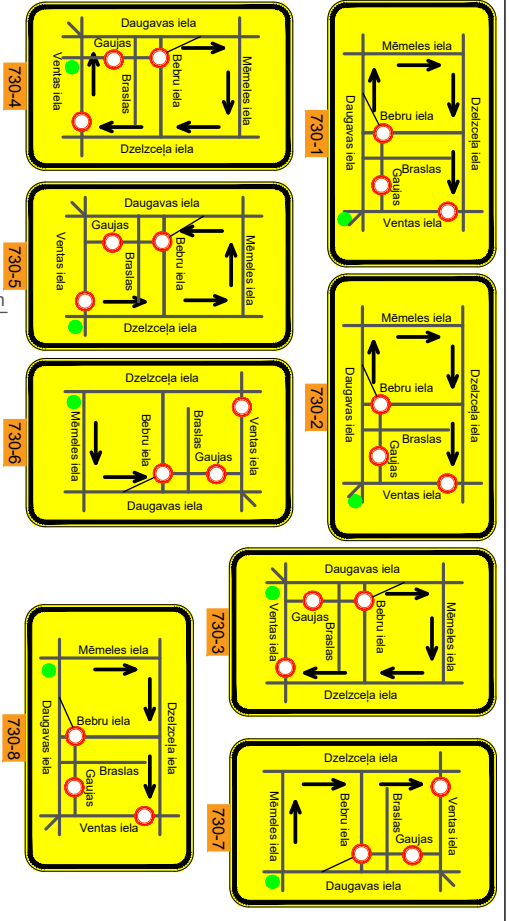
730-4
Daugavas iela
Gaujas
Bebru iela
Braslas
Ventas iela
Mēmeles iela
Dzelzceļa iela

730-1
Mēmeles iela
Bebru iela
Daugavas iela
Dzelzceļa iela
Braslas
Gaujas
Ventas iela

730-5
Daugavas iela
Gaujas
Bebru iela
Braslas
Ventas iela
Mēmeles iela
Dzelzceļa iela

730-2
Mēmeles iela
Bebru iela
Daugavas iela
Dzelzceļa iela
Braslas
Gaujas
Ventas iela

730-6
Dzelzceļa iela
Mēmeles iela
Bebru iela
Braslas
Gaujas
Ventas iela
Daugavas iela

730-3
Daugavas iela
Gaujas
Bebru iela
Braslas
Ventas iela
Mēmeles iela
Dzelzceļa iela

730-8
Mēmeles iela
Bebru iela
Daugavas iela
Dzelzceļa iela
Braslas
Gaujas
Ventas iela

730-7
Dzelzceļa iela
Mēmeles iela
Bebru iela
Braslas
Gaujas
Ventas iela
Daugavas iela